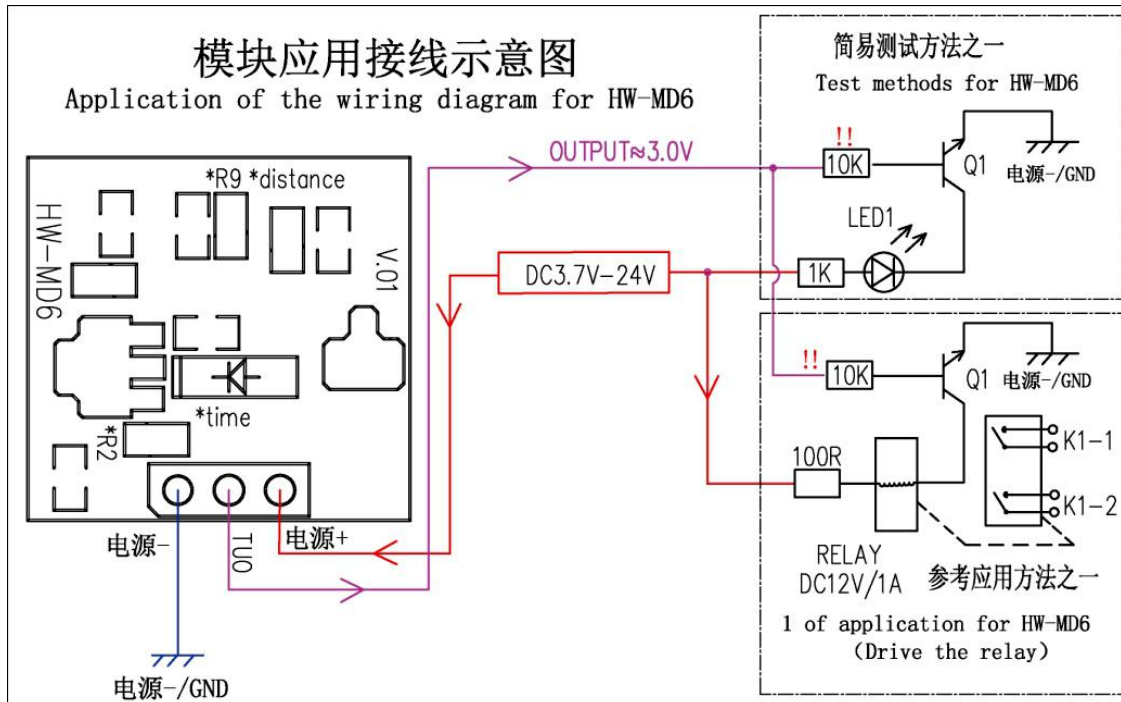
模块应用接线示意图
Application of the wiring diagram for HW-MD6

简易测试方法之一
Test methods for HW-MD6

OUTPUT≈3.0V

!!
10K
Q1
电源-/GND
LED1
1K

DC3.7V-24V

*R9 *distance
HW-MD6
V.01
*time
*R2

!!
10K
Q1 电源-/GND
K1-1
100R
K1-2
RELAY
DC12V/1A
参考应用方法之一
1 of application for HW-MD6
(Drive the relay)

电源-
OUT
电源+

电源-/GND